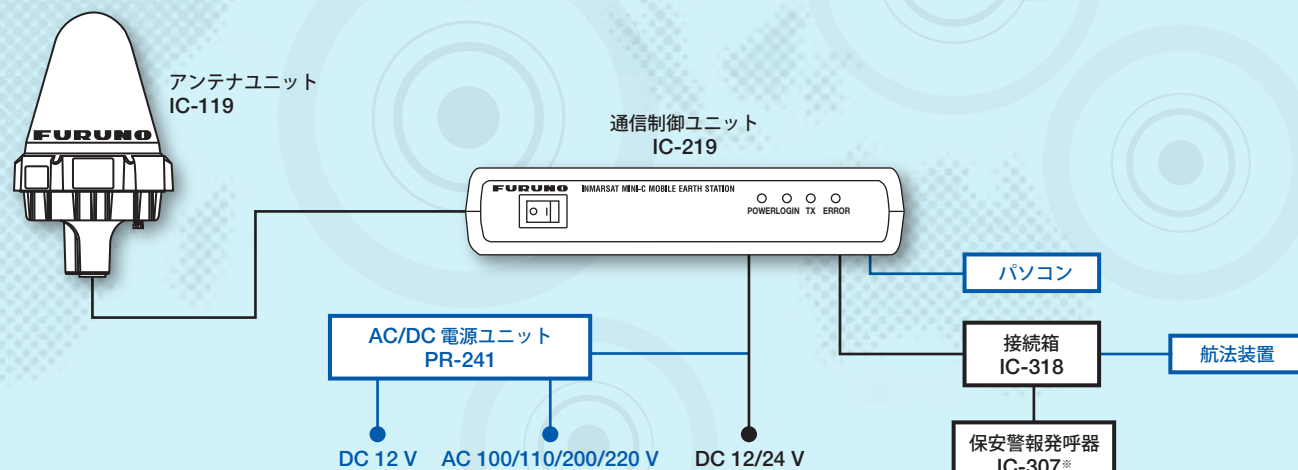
FURUNO

アンテナユニット
IC-119

通信制御ユニット
IC-219

FURUNO INMARSAT MINI-C MOBILE EARTH STATION
POWER LOGIN TX ERROR

パソコン

AC/DC 電源ユニット
PR-241

接続箱
IC-318

航法装置

DC 12 V AC 100/110/200/220 V DC 12/24 V

保安警報発呼器
IC-307※